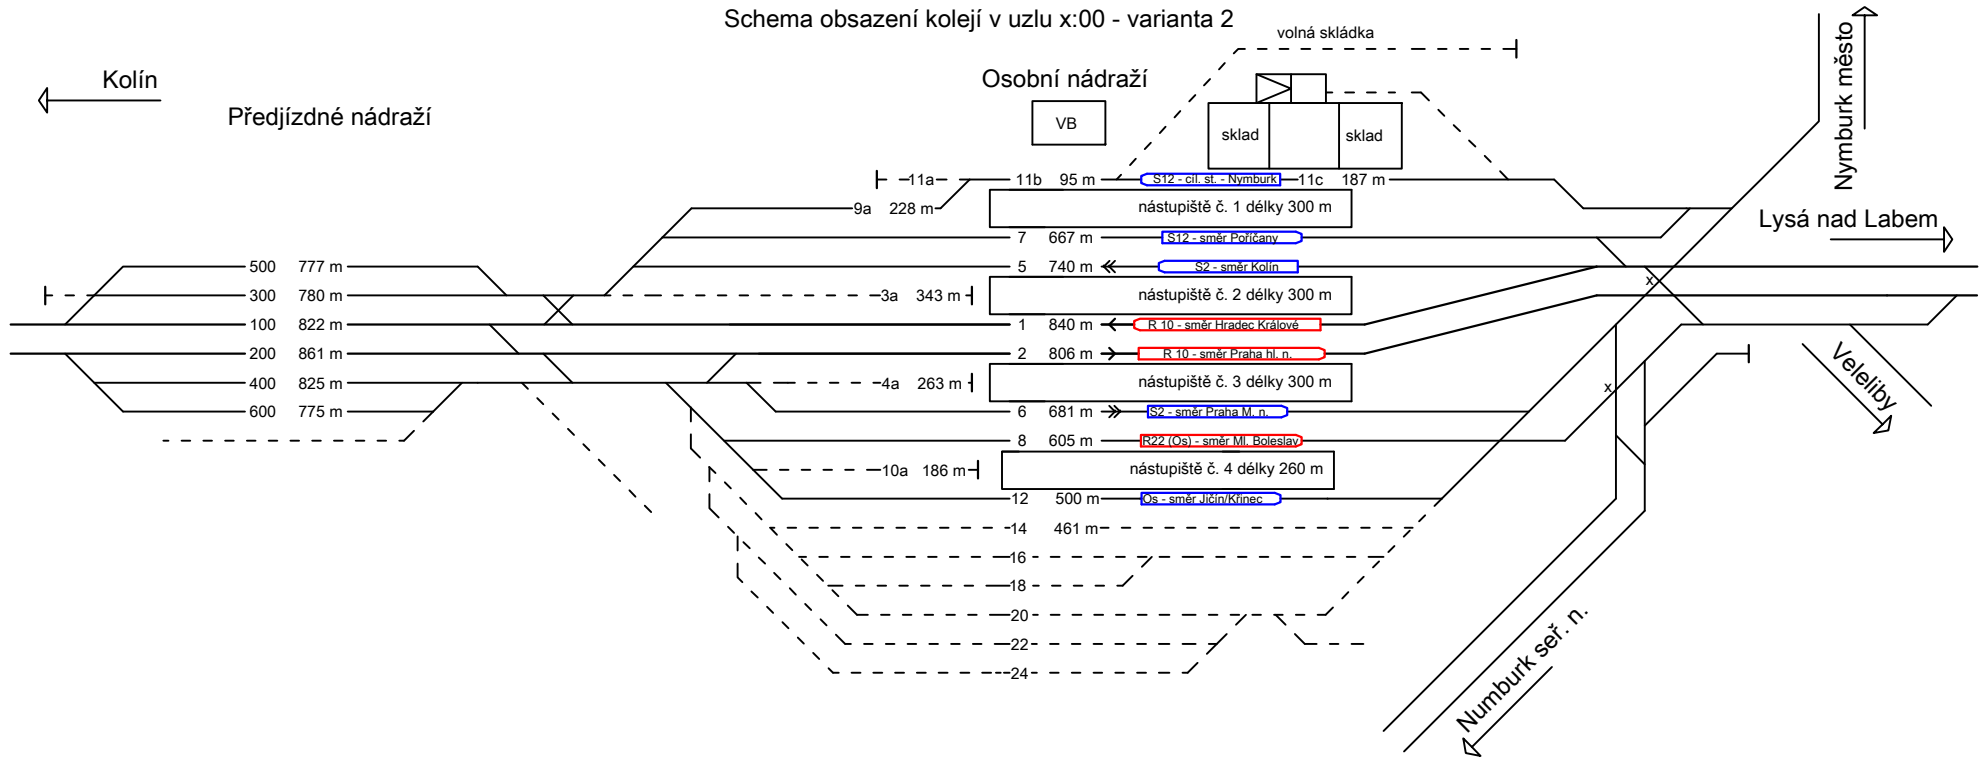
Schema obsazení kolejí v uzlu x:00 - varianta 2

volná skládka

Kolín

Předjízdné nádraží

Osobní nádraží

VB

sklad

sklad

Nymburk město

Lysá nad Labem

11a

11b 95 m

S12 - cíl. st. - Nymburk

11c 187 m

9a 228 m

nástupiště č. 1 délky 300 m

7 667 m

S12 - směr Poříčany

500 777 m

5 740 m

S2 - směr Kolín

300 780 m

3a 343 m

nástupiště č. 2 délky 300 m

100 822 m

1 840 m

R 10 - směr Hradec Králové

200 861 m

2 806 m

R 10 - směr Praha hl. n.

400 825 m

4a 263 m

nástupiště č. 3 délky 300 m

600 775 m

6 681 m

S2 - směr Praha M. n.

8 605 m

R22 (Os) - směr Ml. Boleslav

10a 186 m

nástupiště č. 4 délky 260 m

12 500 m

Os - směr Jičín/Křinec

14 461 m

16

18

20

22

24

x

x

Veleliby

Numburk seř. n.